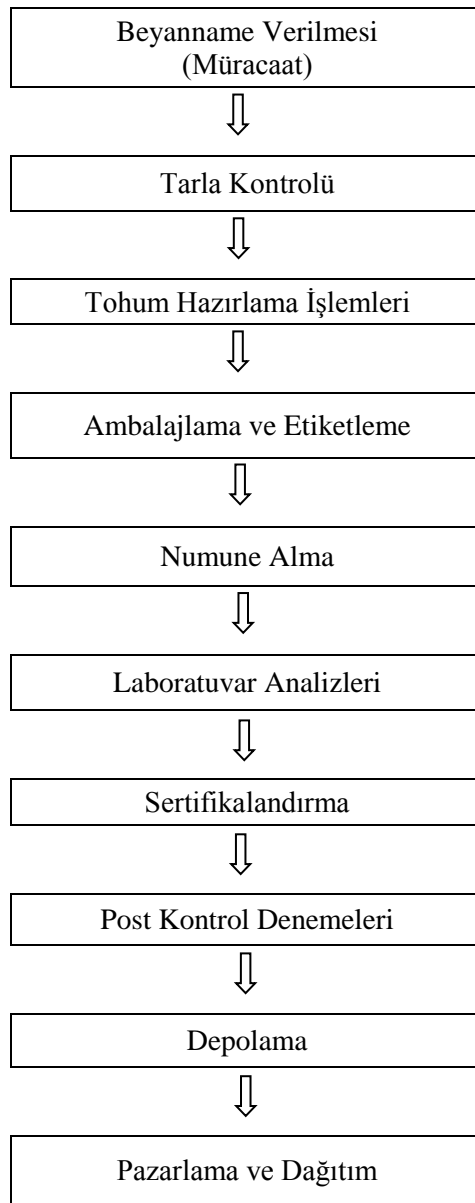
Beyanname Verilmesi
(Müracaat)

Tarla Kontrolü

Tohum Hazırlama İşlemleri

Ambalajlama ve Etiketleme

Numune Alma

Laboratuvar Analizleri

Sertifikalandırma

Post Kontrol Denemeleri

Depolama

Pazarlama ve Dağıtım